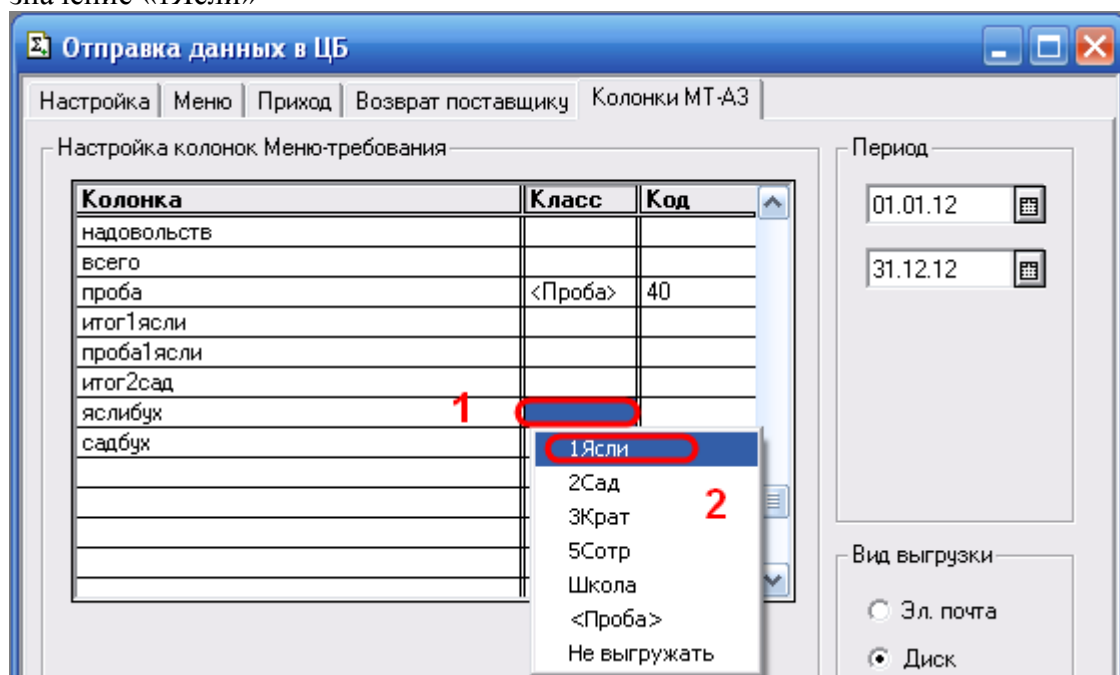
значение «1Ясли»

Отправка данных в ЦБ

Настройка | Меню | Приход | Возврат поставщику | Колонки МТ-А3

Настройка колонок Меню-требования

| Колонка | Класс | Код |
|---|---|---|
| надовольств | | |
| всего | | |
| проба | <Проба> | 40 |
| итог1ясли | | |
| проба1ясли | | |
| итог2сад | | |
| яслибух | | |
| садбух | | |

1

1Ясли
2Сад
3Крат
5Сотр
Школа
<Проба>
Не выгружать

2

Период
01.01.12
31.12.12

Вид выгрузки
Эл. почта
Диск